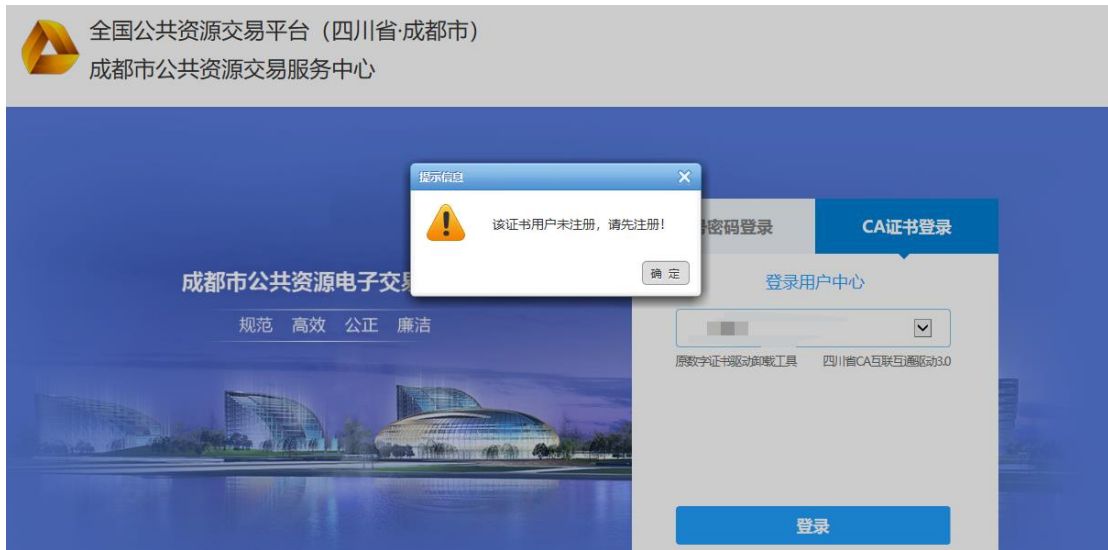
全国公共资源交易平台（四川省·成都市）
成都市公共资源交易服务中心

提示信息
该证书用户未注册，请先注册！
确 定

成都市公共资源电子交易
规范 高效 公正 廉洁

号密码登录
CA证书登录
登录用户中心
原数字证书驱动卸载工具
四川省CA互联互通驱动3.0
登录